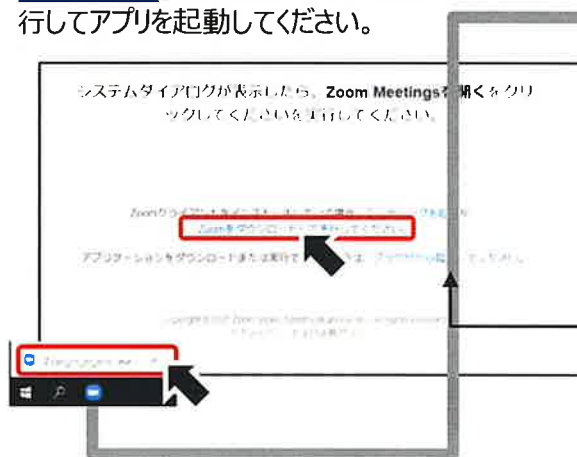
行してアプリを起動してください。

システムダイアログが表示したら、Zoom Meetingsを開くをクリックしてくださいを実行してください。

Zoomクライアントをインストール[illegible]

Zoomをダウンロードして実行してください

アプリケーションをダウンロードまたは実行できない場合は、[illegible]

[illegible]

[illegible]